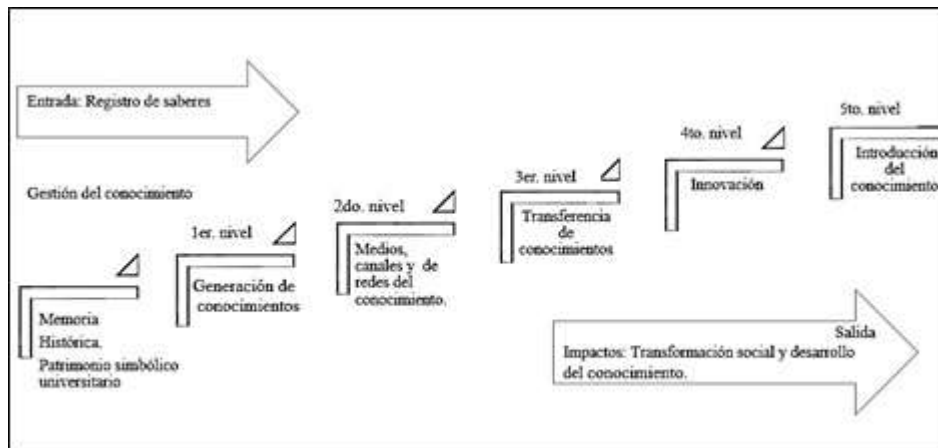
Entrada: Registro de saberes

Gestión del conocimiento

Memoria Histórica. Patrimonio simbólico universitario

1er. nivel

Generación de conocimientos

2do. nivel

Medios, canales y de redes del conocimiento.

3er. nivel

Transferencia de conocimientos

4to. nivel

Innovación

5to. nivel

Introducción del conocimiento

Salida

Impactos: Transformación social y desarrollo del conocimiento.